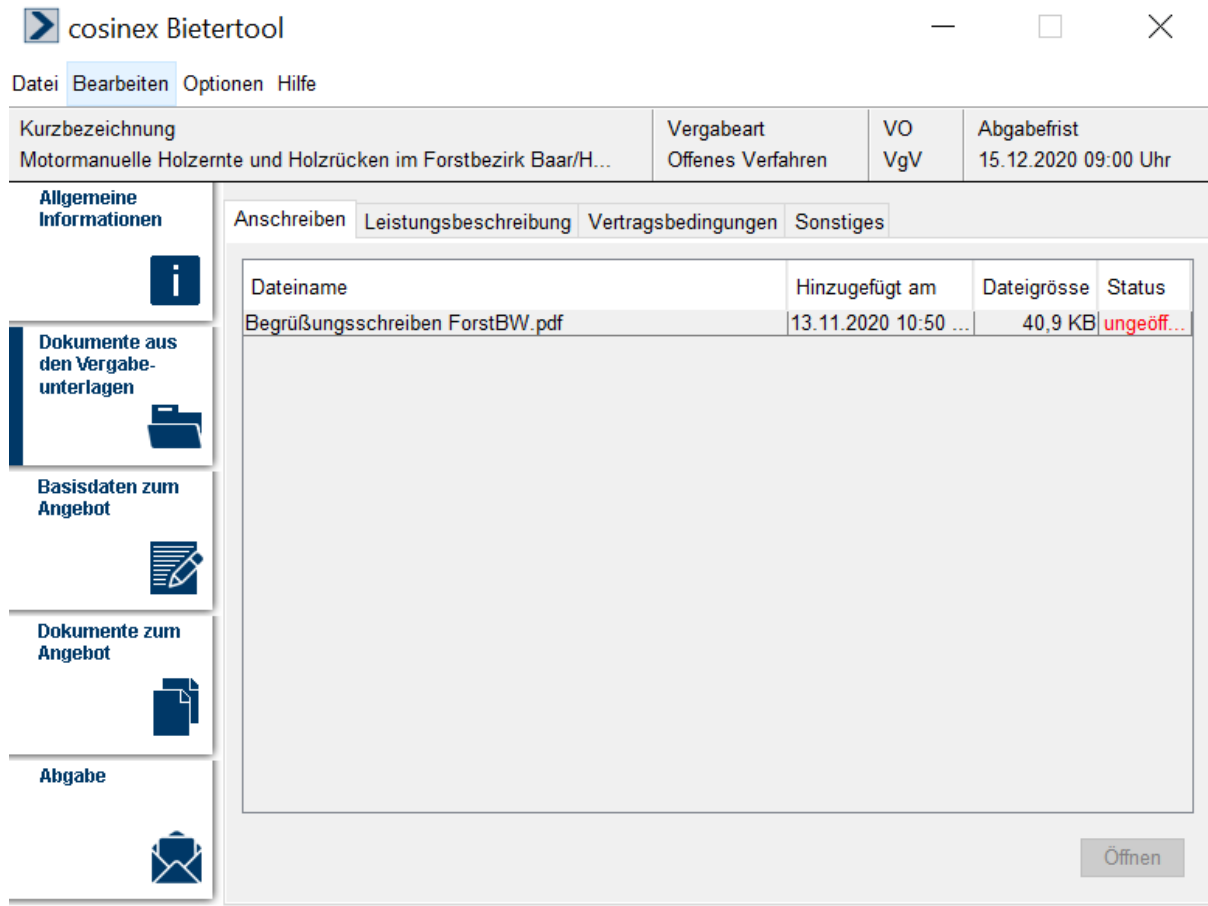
cosinex Bietertool

Datei Bearbeiten Optionen Hilfe

| Kurzbezeichnung | Vergabeart | VO | Abgabefrist |
|---|---|---|---|
| Motormanuelle Holzernte und Holzrücken im Forstbezirk Baar/H... | Offenes Verfahren | VgV | 15.12.2020 09:00 Uhr |

Allgemeine Informationen

Dokumente aus den Vergabeunterlagen

Basisdaten zum Angebot

Dokumente zum Angebot

Abgabe

Anschreiben Leistungsbeschreibung Vertragsbedingungen Sonstiges

| Dateiname | Hinzugefügt am | Dateigrösse | Status |
|---|---|---|---|
| Begrüßungsschreiben ForstBW.pdf | 13.11.2020 10:50 ... | 40,9 KB | ungeöff... |

Öffnen